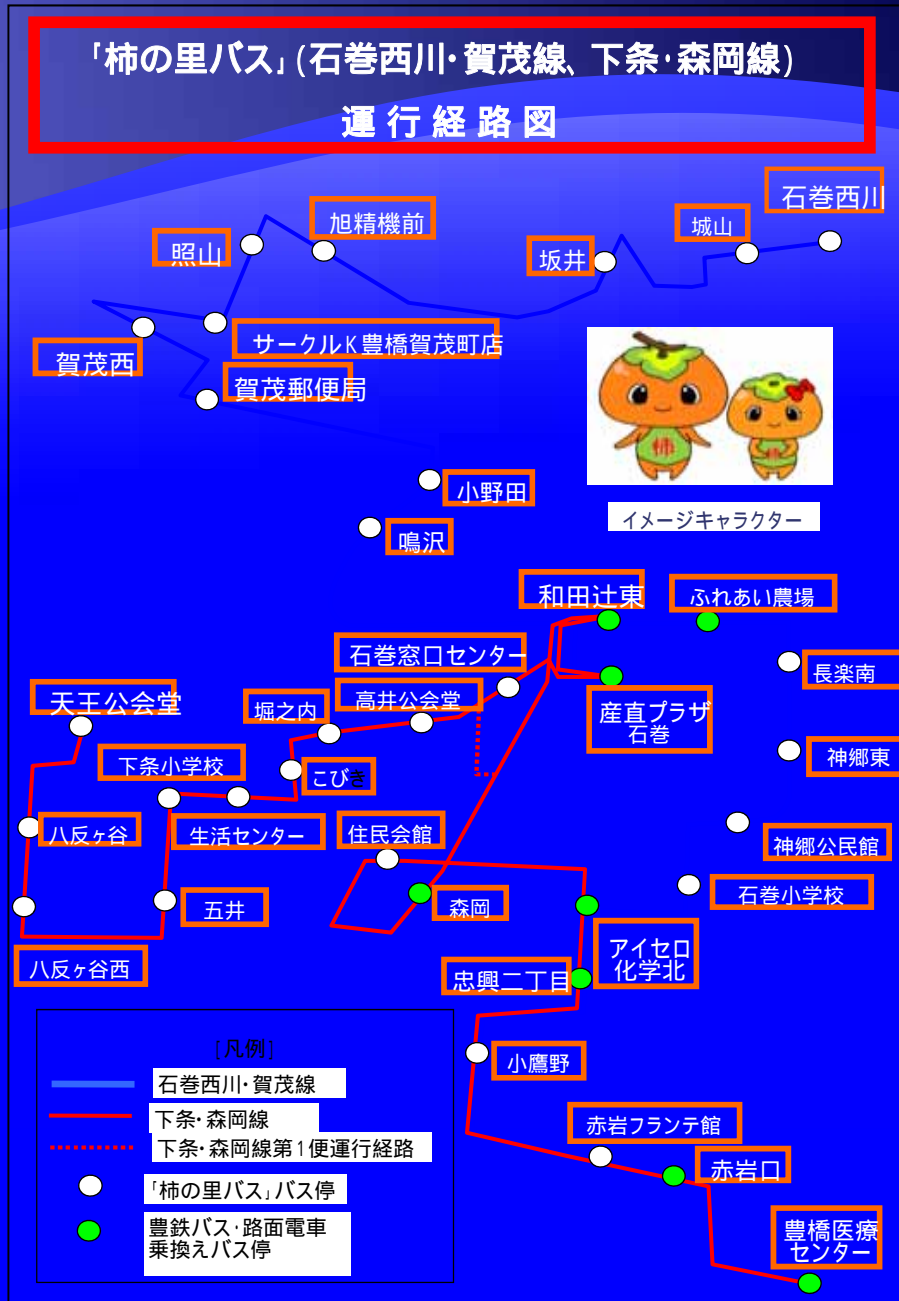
「柿の里バス」(石巻西川･賀茂線、下条･森岡線)
運行経路図

石巻西川
城山
坂井
旭精機前
照山
賀茂西
サークルK豊橋賀茂町店
賀茂郵便局
小野田
鳴沢
イメージキャラクター
和田辻東
ふれあい農場
石巻窓口センター
長楽南
天王公会堂
堀之内
高井公会堂
産直プラザ石巻
神郷東
下条小学校
こびき
八反ヶ谷
生活センター
住民会館
神郷公民館
石巻小学校
五井
森岡
アイセロ化学北
八反ヶ谷西
忠興二丁目
小鷹野
赤岩フランテ館
赤岩口
豊橋医療センター

[凡例]
石巻西川･賀茂線
下条･森岡線
下条･森岡線第1便運行経路
「柿の里バス」バス停
豊鉄バス･路面電車乗換えバス停